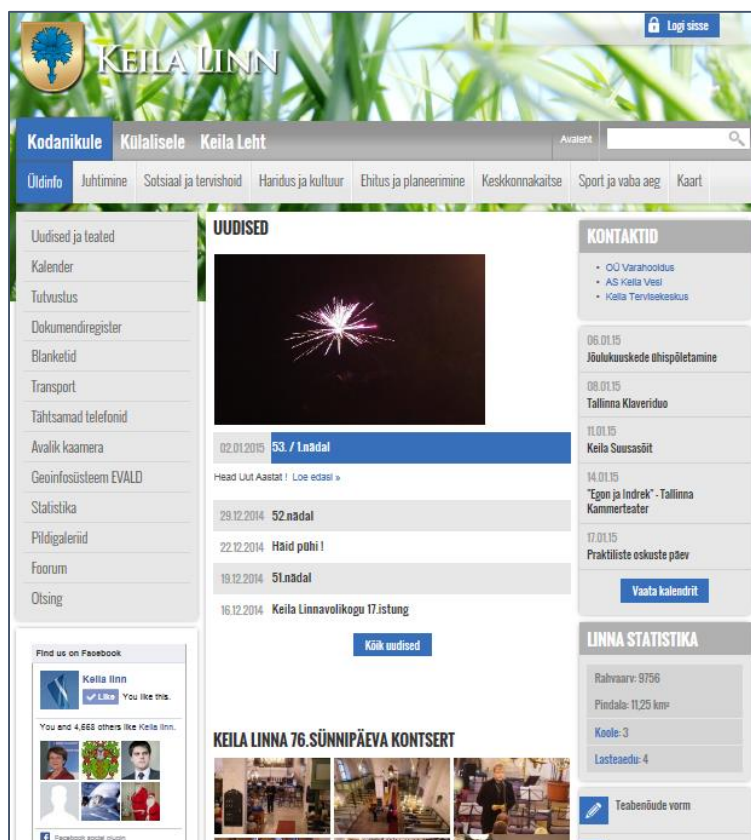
Logi sisse

KEILA LINN

Kodanikule Külalisele Keila Leht

Avaleht

Üldinfo Juhtimine Sotsiaal ja tervishoid Haridus ja kultuur Ehitus ja planeerimine Keskkonnakaitse Sport ja vaba aeg Kaart

Uudised ja teated
Kalender
Tutvustus
Dokumendiregister
Blanketid
Transport
Tähtsamad telefonid
Avalik kaamera
Geoinfosüsteem EVALD
Statistika
Pildigaleriid
Foorum
Otsing

Find us on Facebook
Keila linn
Like You like this.
You and 4,668 others like Keila linn.
Facebook social plugin

UUDISED

02.01.2015 53. / 1.nädal

Head Uut Aastat ! Loe edasi »

29.12.2014 52.nädal

22.12.2014 Häid pühi !

19.12.2014 51.nädal

16.12.2014 Keila Linnavolikogu 17.istung

Kõik uudised

KEILA LINNA 76.SÜNNIPÄEVA KONTSERT

KONTAKTID
• OÜ Varahooldus
• AS Keila Vesi
• Keila Tervisekeskus

06.01.15
Jõulukuuskede ühispõletamine

08.01.15
Tallinna Klaveriduo

11.01.15
Keila Suusasõit

14.01.15
"Egon ja Indrek" - Tallinna Kammerteater

17.01.15
Praktiliste oskuste päev

Vaata kalendrit

LINNA STATISTIKA
Rahvaarv: 9756
Pindala: 11,25 km²
Koole: 3
Lasteaedu: 4

Teabenõude vorm